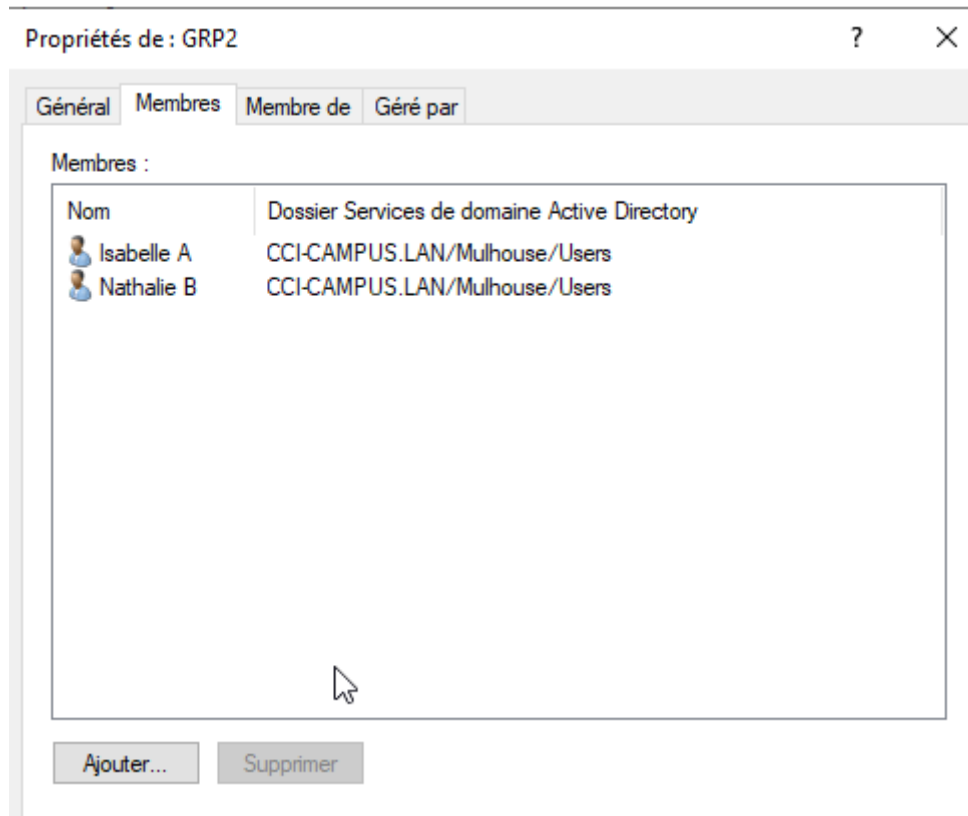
Propriétés de : GRP2

?

×

Général

Membres

Membre de

Géré par

Membres :

| Nom | Dossier Services de domaine Active Directory |
|---|---|
| Isabelle A | CCI-CAMPUS.LAN/Mulhouse/Users |
| Nathalie B | CCI-CAMPUS.LAN/Mulhouse/Users |

Ajouter...

Supprimer